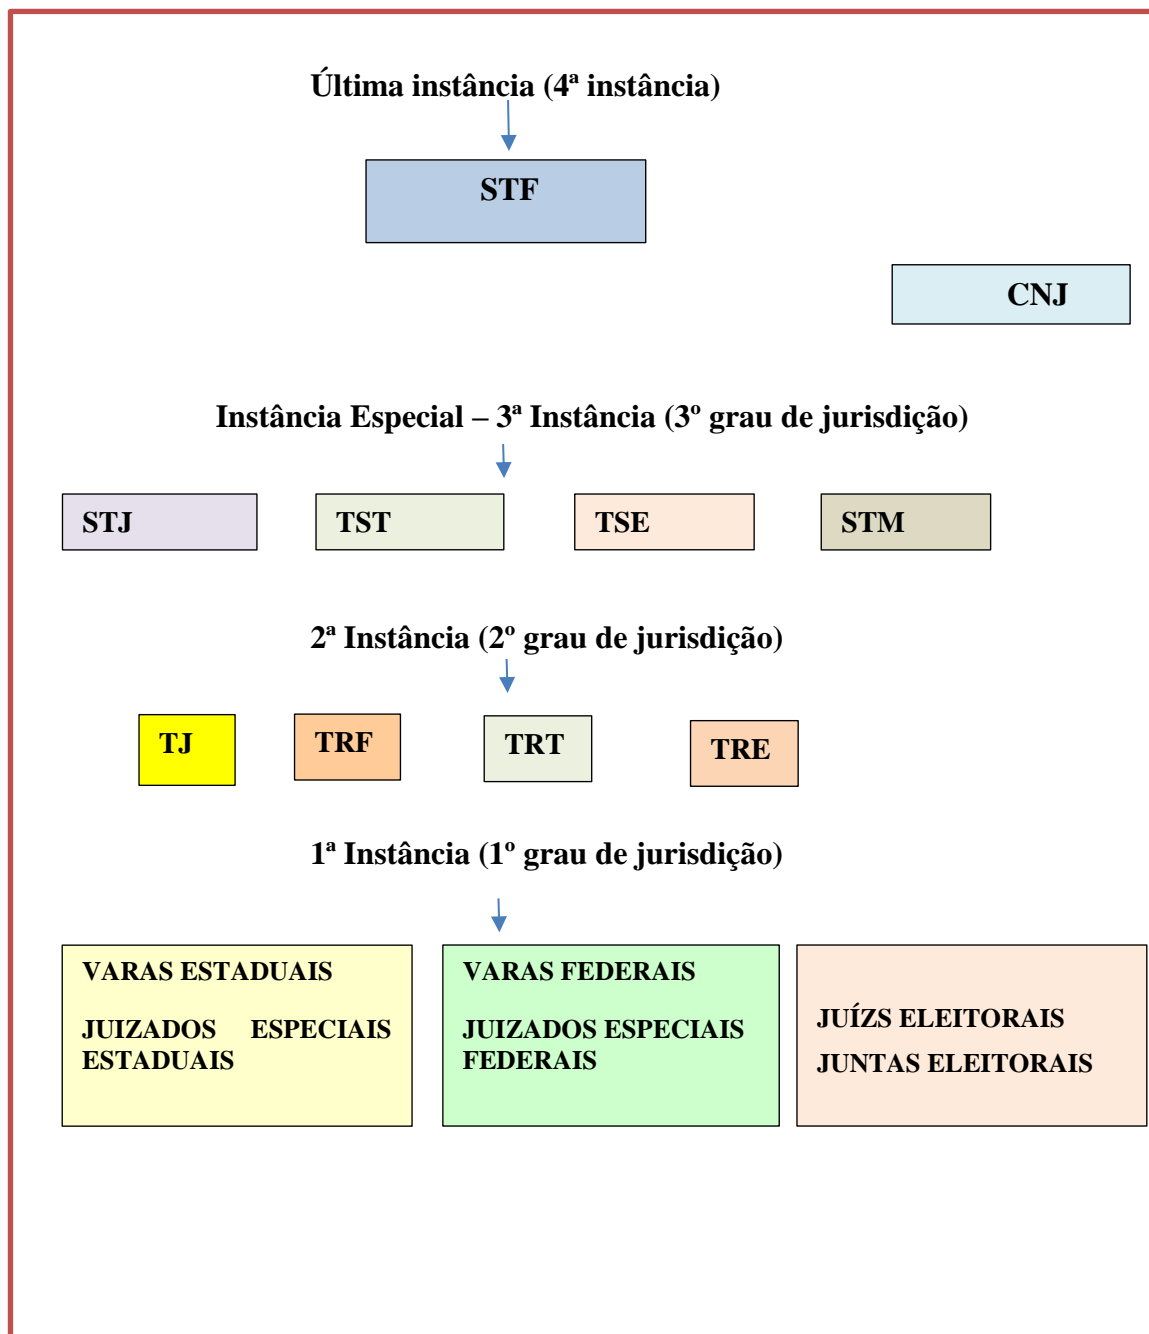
Última instância (4ª instância)

STF

CNJ

Instância Especial – 3ª Instância (3º grau de jurisdição)

STJ

TST

TSE

STM

2ª Instância (2º grau de jurisdição)

TJ

TRF

TRT

TRE

1ª Instância (1º grau de jurisdição)

VARAS ESTADUAIS

JUIZADOS ESPECIAIS ESTADUAIS

VARAS FEDERAIS

JUIZADOS ESPECIAIS FEDERAIS

JUÍZS ELEITORAIS

JUNTAS ELEITORAIS